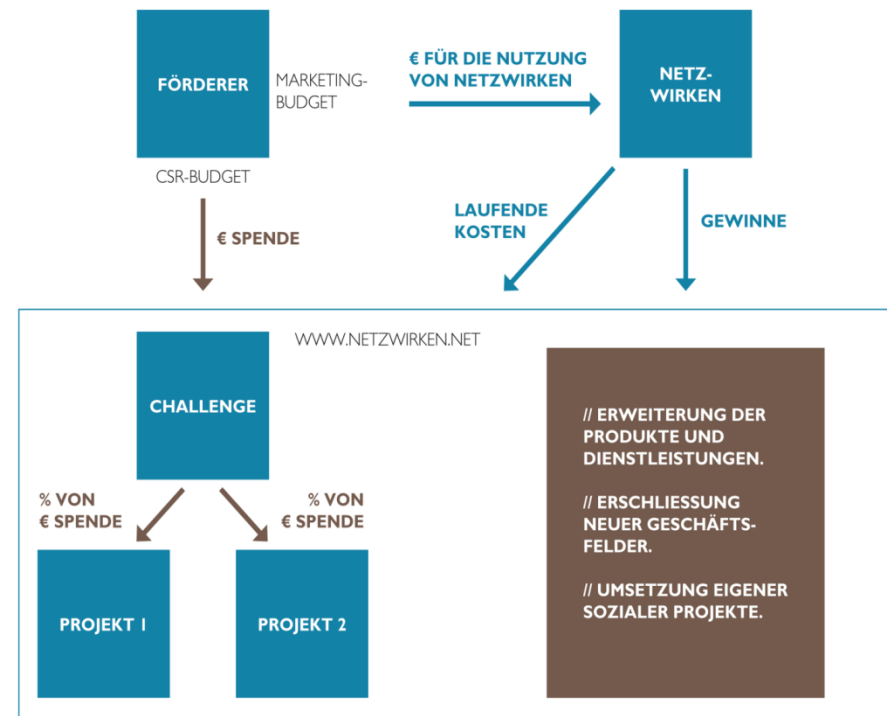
FÖRDERER

MARKETING-BUDGET

€ FÜR DIE NUTZUNG VON NETZWIRKEN

NETZ-WIRKEN

CSR-BUDGET

€ SPENDE

LAUFENDE KOSTEN

GEWINNE

WWW.NETZWIRKEN.NET

CHALLENGE

% VON € SPENDE

% VON € SPENDE

PROJEKT 1

PROJEKT 2

// ERWEITERUNG DER PRODUKTE UND DIENSTLEISTUNGEN.

// ERSCHLIESSUNG NEUER GESCHÄFTSFELDER.

// UMSETZUNG EIGENER SOZIALER PROJEKTE.